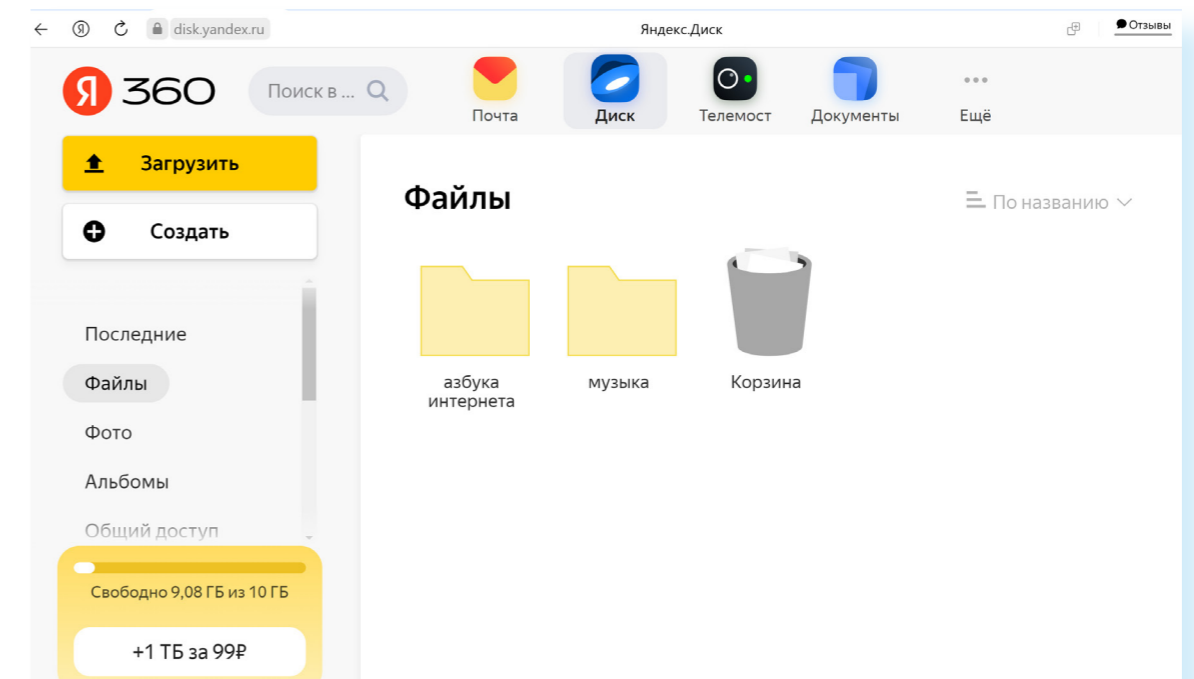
disk.yandex.ru
Яндекс.Диск
Отзывы

Я 360
Поиск в ...
Почта
Диск
Телемост
Документы
Ещё

Загрузить
Создать

Последние
Файлы
Фото
Альбомы
Общий доступ

Свободно 9,08 ГБ из 10 ГБ
+1 ТБ за 99₽

Файлы
По названию

азбука интернета
музыка
Корзина